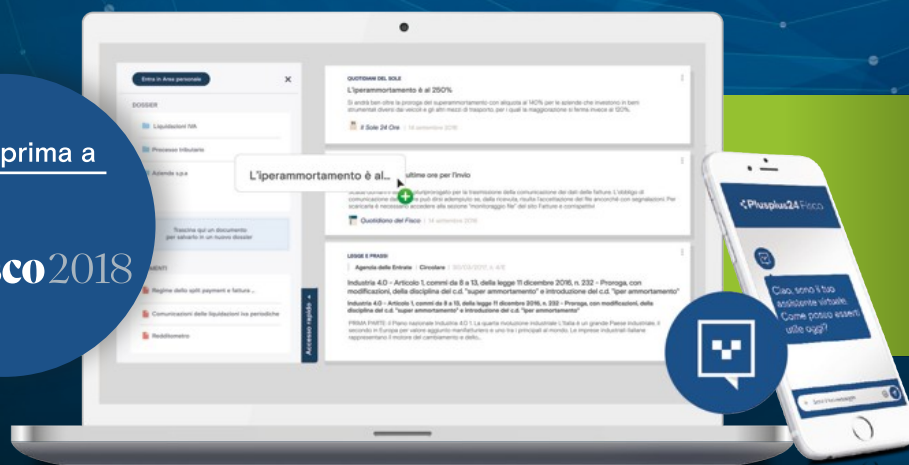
prima a

co2018

Entra in Area personale

×

DOSSIER

Liquidazioni IVA

Processo tributario

Aziende s.p.a

Trascina qui un documento per salvarlo in un nuovo dossier

MENTI

Regime dello split payment e fattura...

Comunicazioni delle liquidazioni iva periodiche

Redditometro

Accesso rapido

QUOTIDIANO DEL SOLE

L'iperammortamento è al 250%

Si andrà ben oltre la proroga del superammortamento con aliquota al 140% per le aziende che investono in beni strumentali diversi dai veicoli e gli altri mezzi di trasporto, per i quali la maggiorazione si ferma invece al 120%.

Il Sole 24 Ore | 14 settembre 2016

L'iperammortamento è al...

ultime ore per l'invio

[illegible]

Quotidiano del Fisco | 14 settembre 2016

LEGGE E PRASSI

Agenzia delle Entrate | Circolare | 30/03/2017, n. 4/E

Industria 4.0 - Articolo 1, commi da 8 a 13, della legge 11 dicembre 2016, n. 232 - Proroga, con modificazioni, della disciplina del c.d. "super ammortamento" e introduzione del c.d. "iper ammortamento"

Industria 4.0 - Articolo 1, commi da 8 a 13, della legge 11 dicembre 2016, n. 232 - Proroga, con modificazioni, della disciplina del c.d. "super ammortamento" e introduzione del c.d. "iper ammortamento"

PRIMA PARTE: Il Piano nazionale Industria 4.0 1. La quarta rivoluzione industriale L'Italia è un grande Paese industriale, il secondo in Europa per valore aggiunto manifatturiero e uno tra i principali al mondo. Le imprese industriali italiane rappresentano il motore del cambiamento e dello...

Plusplus24 Fisco

Ciao, sono il tuo assistente virtuale. Come posso esserti utile oggi?

Scrivi il tuo messaggio